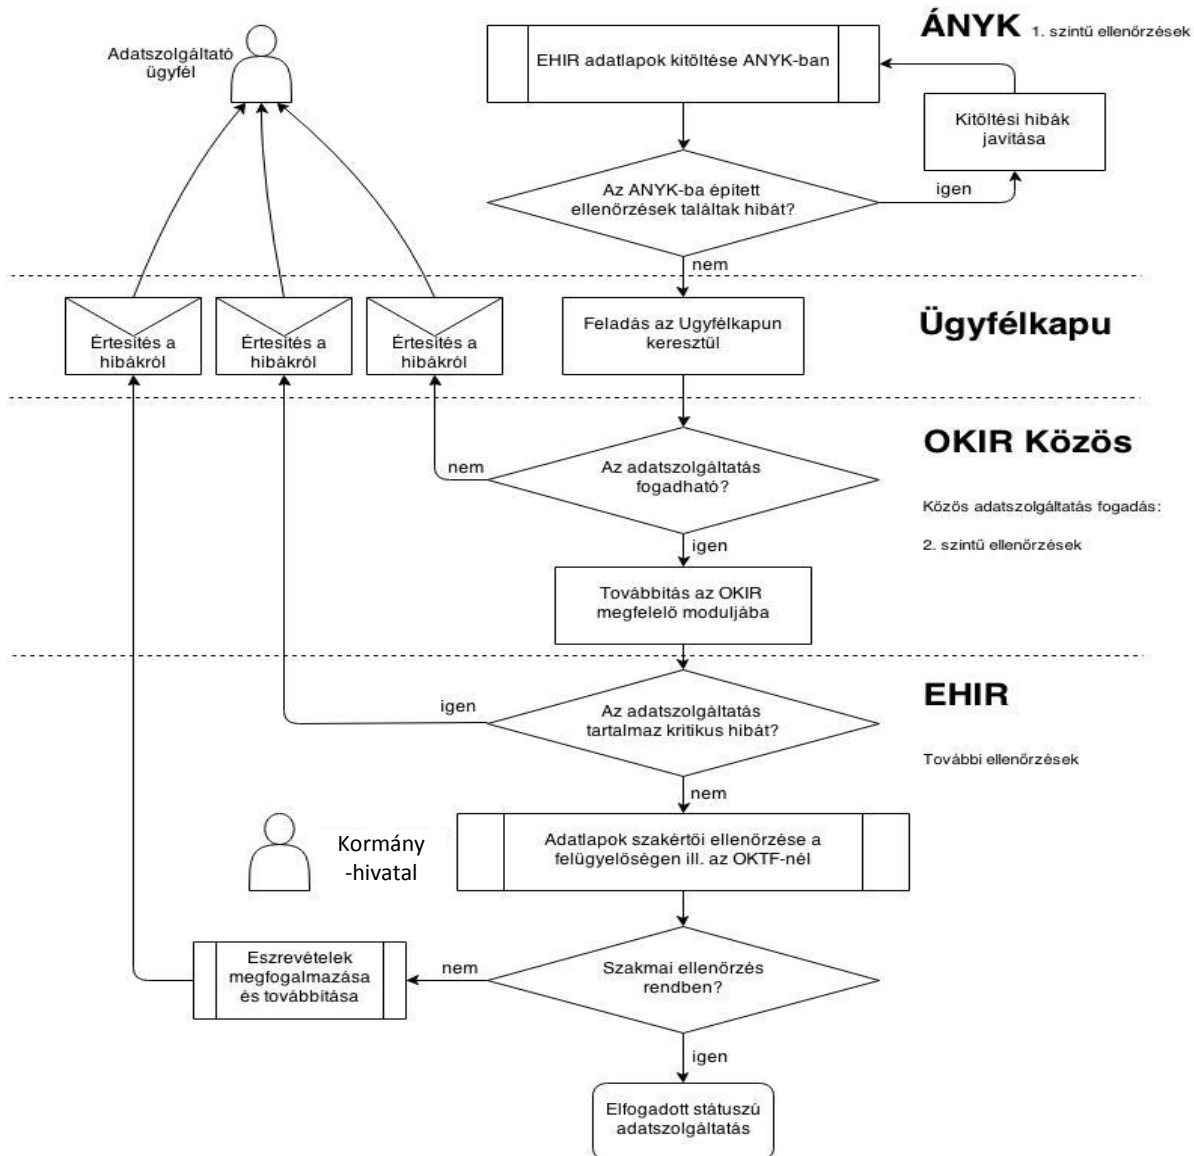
Adatszolgáltató ügyfél

ÁNYK 1. szintű ellenőrzések

EHIR adatlapok kitöltése ANYK-ban

Kitöltési hibák javítása

Az ANYK-ba épített ellenőrzések találtak hibát?

igen

nem

Értesítés a hibákról

Értesítés a hibákról

Értesítés a hibákról

Feladás az Ugyfélkapun keresztül

Ügyfélkapu

OKIR Közös

nem

Az adatszolgáltatás fogadható?

Közös adatszolgáltatás fogadás:

2. szintű ellenőrzések

igen

Továbbítás az OKIR megfelelő moduljába

EHIR

igen

Az adatszolgáltatás tartalmaz kritikus hibát?

További ellenőrzések

nem

Kormány -hivatal

Adatlapok szakértői ellenőrzése a felügyelőségen ill. az OKTF-nél

Eszrevételek megfogalmazása és továbbítása

nem

Szakmai ellenőrzés rendben?

igen

Elfogadott státuszú adatszolgáltatás